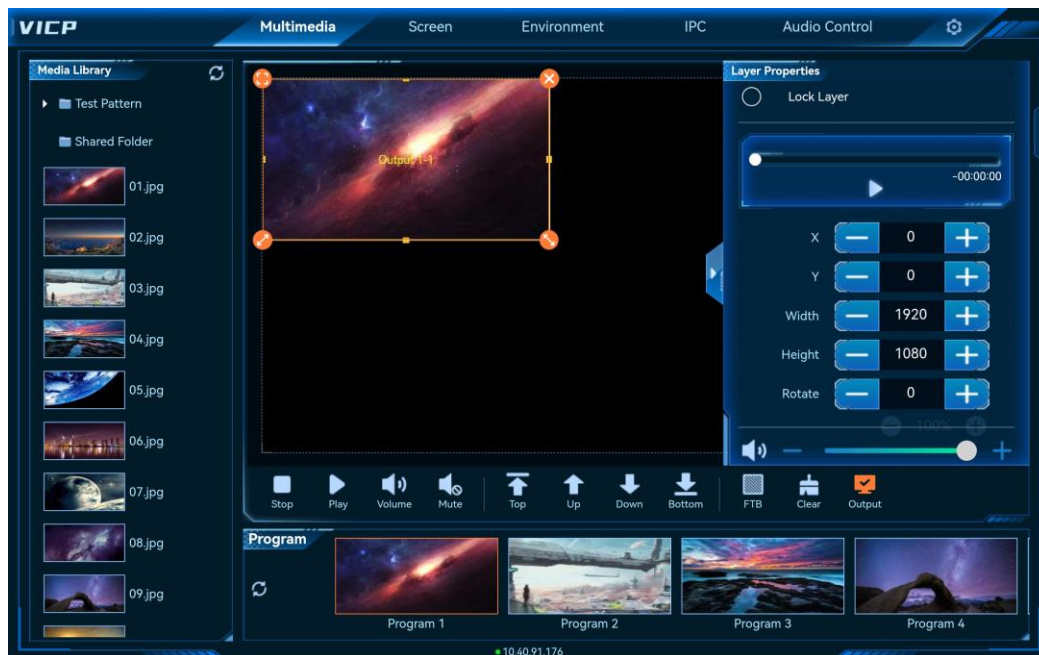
VICP

Multimedia Screen Environment IPC Audio Control

Media Library

Test Pattern

Shared Folder

01.jpg

02.jpg

03.jpg

04.jpg

05.jpg

06.jpg

07.jpg

08.jpg

09.jpg

Output 1-1

Layer Properties

Lock Layer

-00:00:00

X 0

Y 0

Width 1920

Height 1080

Rotate 0

100%

Stop Play Volume Mute Top Up Down Bottom FTB Clear Output

Program

Program 1 Program 2 Program 3 Program 4

10.40.91.176